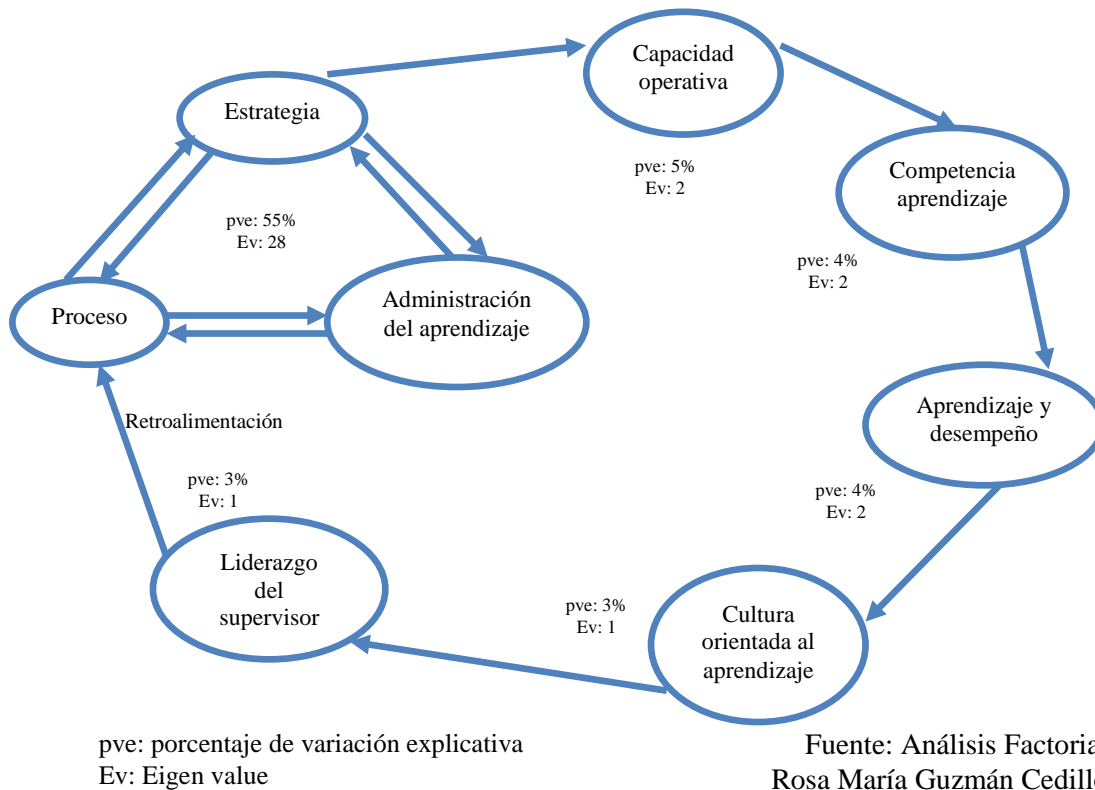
Estrategia

Capacidad operativa

pve: 5%
Ev: 2

Competencia aprendizaje

pve: 55%
Ev: 28

Proceso

Administración del aprendizaje

pve: 4%
Ev: 2

Aprendizaje y desempeño

Retroalimentación

pve: 3%
Ev: 1

pve: 4%
Ev: 2

Liderazgo del supervisor

pve: 3%
Ev: 1

Cultura orientada al aprendizaje

pve: porcentaje de variación explicativa
Ev: Eigen value

Fuente: Análisis Factoria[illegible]
Rosa María Guzmán Cedill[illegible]